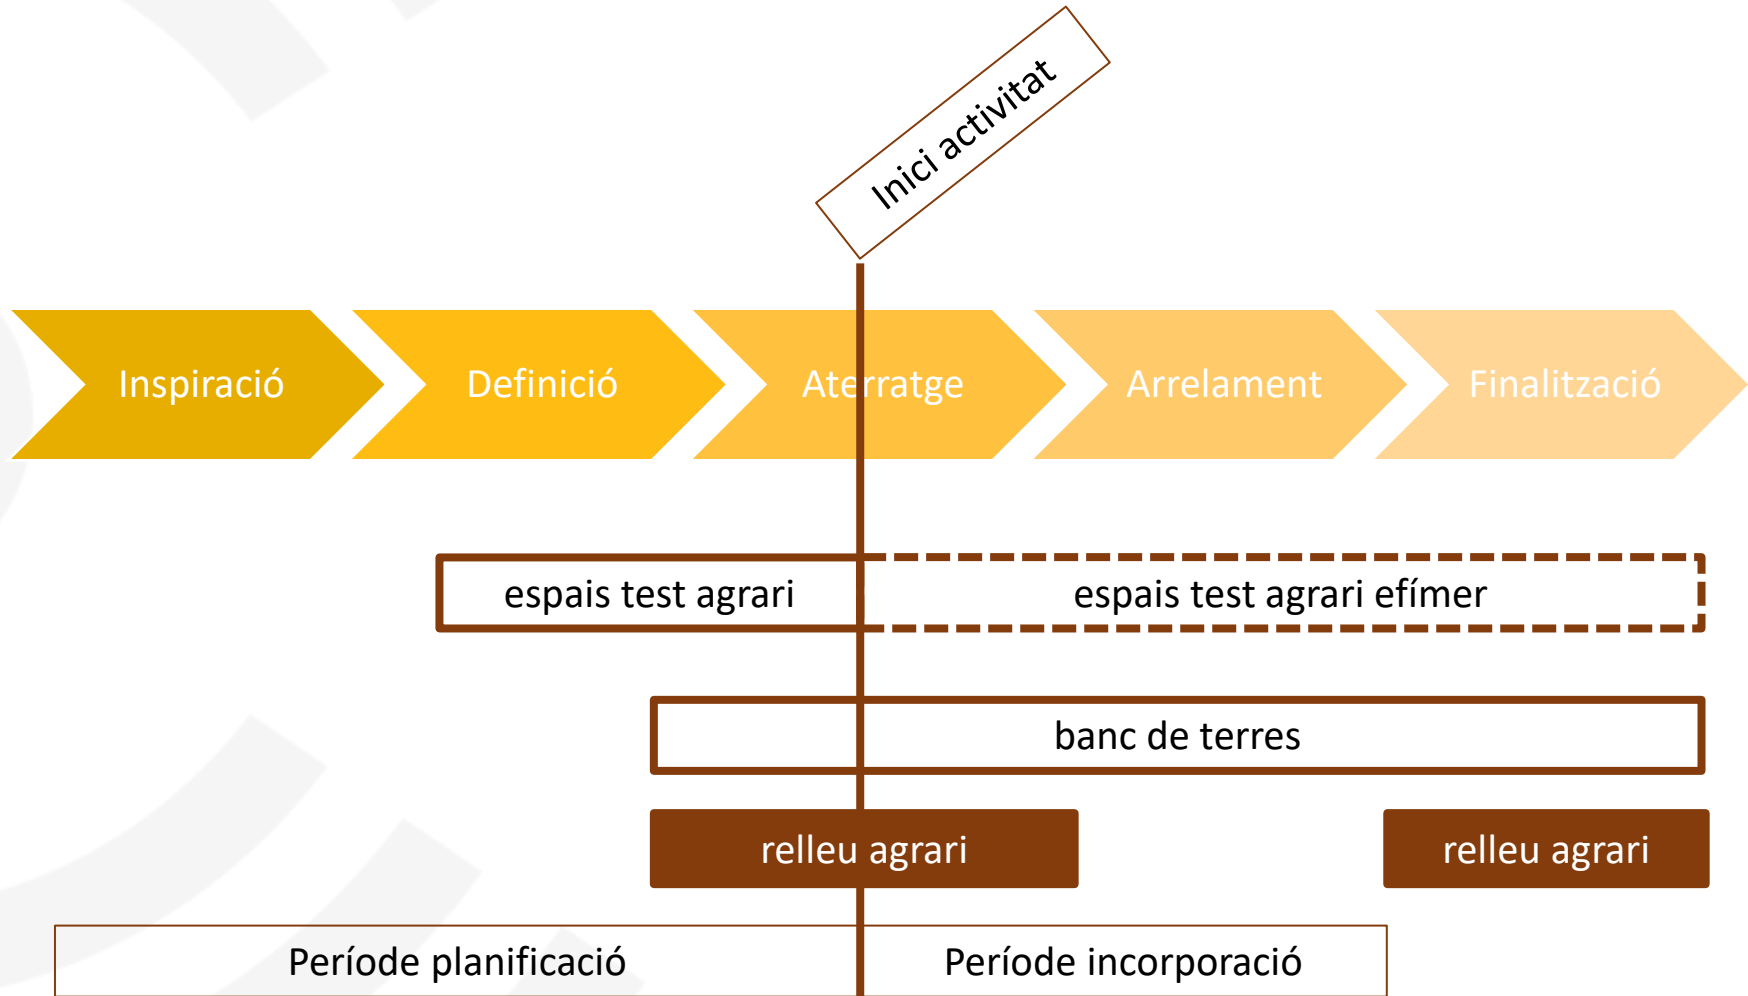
Inici activitat

Inspiració

Definició

Aterratge

Arrelament

Finalització

espais test agrari

espais test agrari efímer

banc de terres

relleu agrari

relleu agrari

Període planificació

Període incorporació